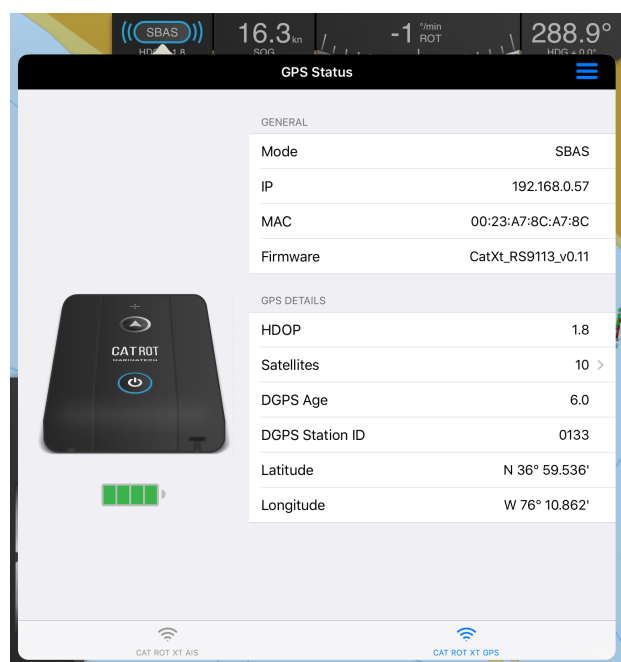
SBAS
HDOP 1.8
16.3kn
SOG
-1 °/min
ROT
288.9°
HDG +0.0°

GPS Status

GENERAL

| Mode | SBAS |
|---|---|
| IP | 192.168.0.57 |
| MAC | 00:23:A7:8C:A7:8C |
| Firmware | CatXt_RS9113_v0.11 |

CAT ROT
MARINATECH

GPS DETAILS

| HDOP | 1.8 |
|---|---|
| Satellites | 10 |
| DGPS Age | 6.0 |
| DGPS Station ID | 0133 |
| Latitude | N 36° 59.536' |
| Longitude | W 76° 10.862' |

CAT ROT XT AIS
CAT ROT XT GPS